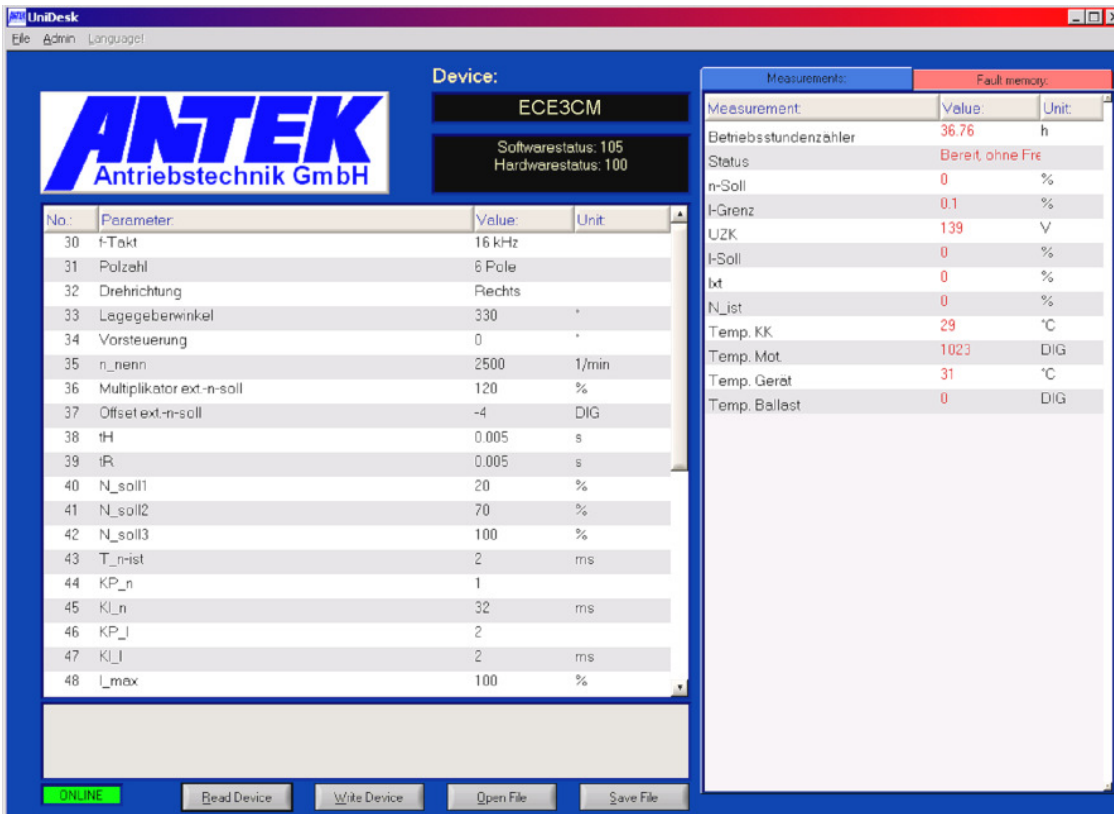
UniDesk

File Admin Language!

ANTEK
Antriebstechnik GmbH

Device:
ECE3CM
Softwarestatus: 105
Hardwarestatus: 100

| No.: | Parameter: | Value: | Unit: |
|---|---|---|---|
| 30 | f-Takt | 16 kHz | |
| 31 | Polzahl | 6 Pole | |
| 32 | Drehrichtung | Rechts | |
| 33 | Lagegeberwinkel | 330 | ° |
| 34 | Vorsteuerung | 0 | ° |
| 35 | n_nenn | 2500 | 1/min |
| 36 | Multiplikator ext.-n-soll | 120 | % |
| 37 | Offset ext.-n-soll | -4 | DIG |
| 38 | tH | 0.005 | s |
| 39 | tR | 0.005 | s |
| 40 | N_soll1 | 20 | % |
| 41 | N_soll2 | 70 | % |
| 42 | N_soll3 | 100 | % |
| 43 | T_n-ist | 2 | ms |
| 44 | KP_n | 1 | |
| 45 | KI_n | 32 | ms |
| 46 | KP_I | 2 | |
| 47 | KI_I | 2 | ms |
| 48 | I_max | 100 | % |

ONLINE
Read Device
Write Device
Open File
Save File

Measurements:
Fault memory:

| Measurement: | Value: | Unit: |
|---|---|---|
| Betriebsstundenzähler | 36.76 | h |
| Status | Bereit, ohne Fre | |
| n-Soll | 0 | % |
| I-Grenz | 0.1 | % |
| UZK | 139 | V |
| I-Soll | 0 | % |
| Ixt | 0 | % |
| N_ist | 0 | % |
| Temp. KK | 29 | °C |
| Temp. Mot. | 1023 | DIG |
| Temp. Gerät | 31 | °C |
| Temp. Ballast | 0 | DIG |